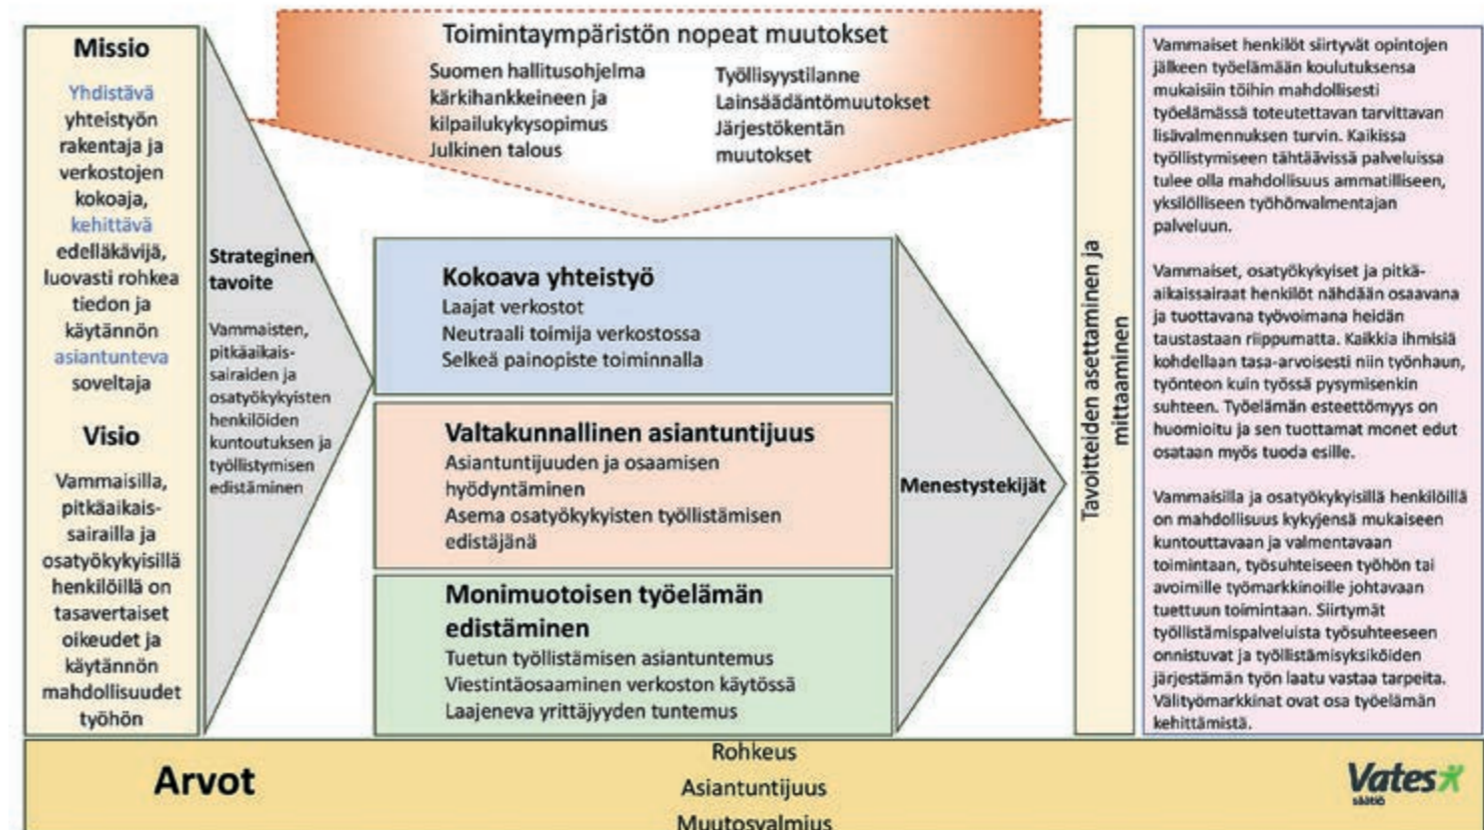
Missio

Yhdistävä yhteistyön rakentaja ja verkostojen kokoaja, kehittävä edelläkävijä, luovasti rohkea tiedon ja käytännön asiantunteva soveltaja

Visio

Vammaisilla, pitkäaikaissairailla ja osatyökykyisillä henkilöillä on tasavertaiset oikeudet ja käytännön mahdollisuudet työhön

Toimintaympäristön nopeat muutokset

Suomen hallitusohjelma kärkihankkeineen ja kilpailukykysopimus
Julkinen talous

Työllisyystilanne
Lainsäädäntömuutokset
Järjestökentän muutokset

Strateginen tavoite

Vammaisten, pitkäaikaissairaiden ja osatyökykyisten henkilöiden kuntoutuksen ja työllistymisen edistäminen

Kokoava yhteistyö
Laajat verkostot
Neutraali toimija verkostossa
Selkeä painopiste toiminnalla

Valtakunnallinen asiantuntijuus
Asiantuntijuuden ja osaamisen hyödyntäminen
Asema osatyökykyisten työllistämisen edistäjänä

Monimuotoisen työelämän edistäminen
Tuetun työllistämisen asiantuntemus
Viestintäosaaminen verkoston käytössä
Laajeneva yrittäjyyden tuntemus

Menestystekijät

Tavoitteiden asettaminen ja mittaaminen

Vammaiset henkilöt siirtyvät opintojen jälkeen työelämään koulutuksensa mukaisiin töihin mahdollisesti työelämässä toteutettavan tarvittavan lisävalmennuksen turvin. Kaikissa työllistymiseen tähtäävissä palveluissa tulee olla mahdollisuus ammatilliseen, yksilölliseen työhönvalmentajan palveluun.

Vammaiset, osatyökykyiset ja pitkäaikaissairaat henkilöt nähdään osaavana ja tuottavana työvoimana heidän taustastaan riippumatta. Kaikkia ihmisiä kohdellaan tasa-arvoisesti niin työnhaun, työnteon kuin työssä pysymisenkin suhteen. Työelämän esteettömyys on huomioitu ja sen tuottamat monet edut osataan myös tuoda esille.

Vammaisilla ja osatyökykyisillä henkilöillä on mahdollisuus kykyjensä mukaiseen kuntouttavaan ja valmentavaan toimintaan, työsuhteiseen työhön tai avoimille työmarkkinoille johtavaan tuettuun toimintaan. Siirtymät työllistämispalveluista työsuhteeseen onnistuvat ja työllistämisyksiköiden järjestämän työn laatu vastaa tarpeita. Välityömarkkinat ovat osa työelämän kehittämistä.

Arvot

Rohkeus
Asiantuntijuus
Muutosvalmius

Vates säätiö